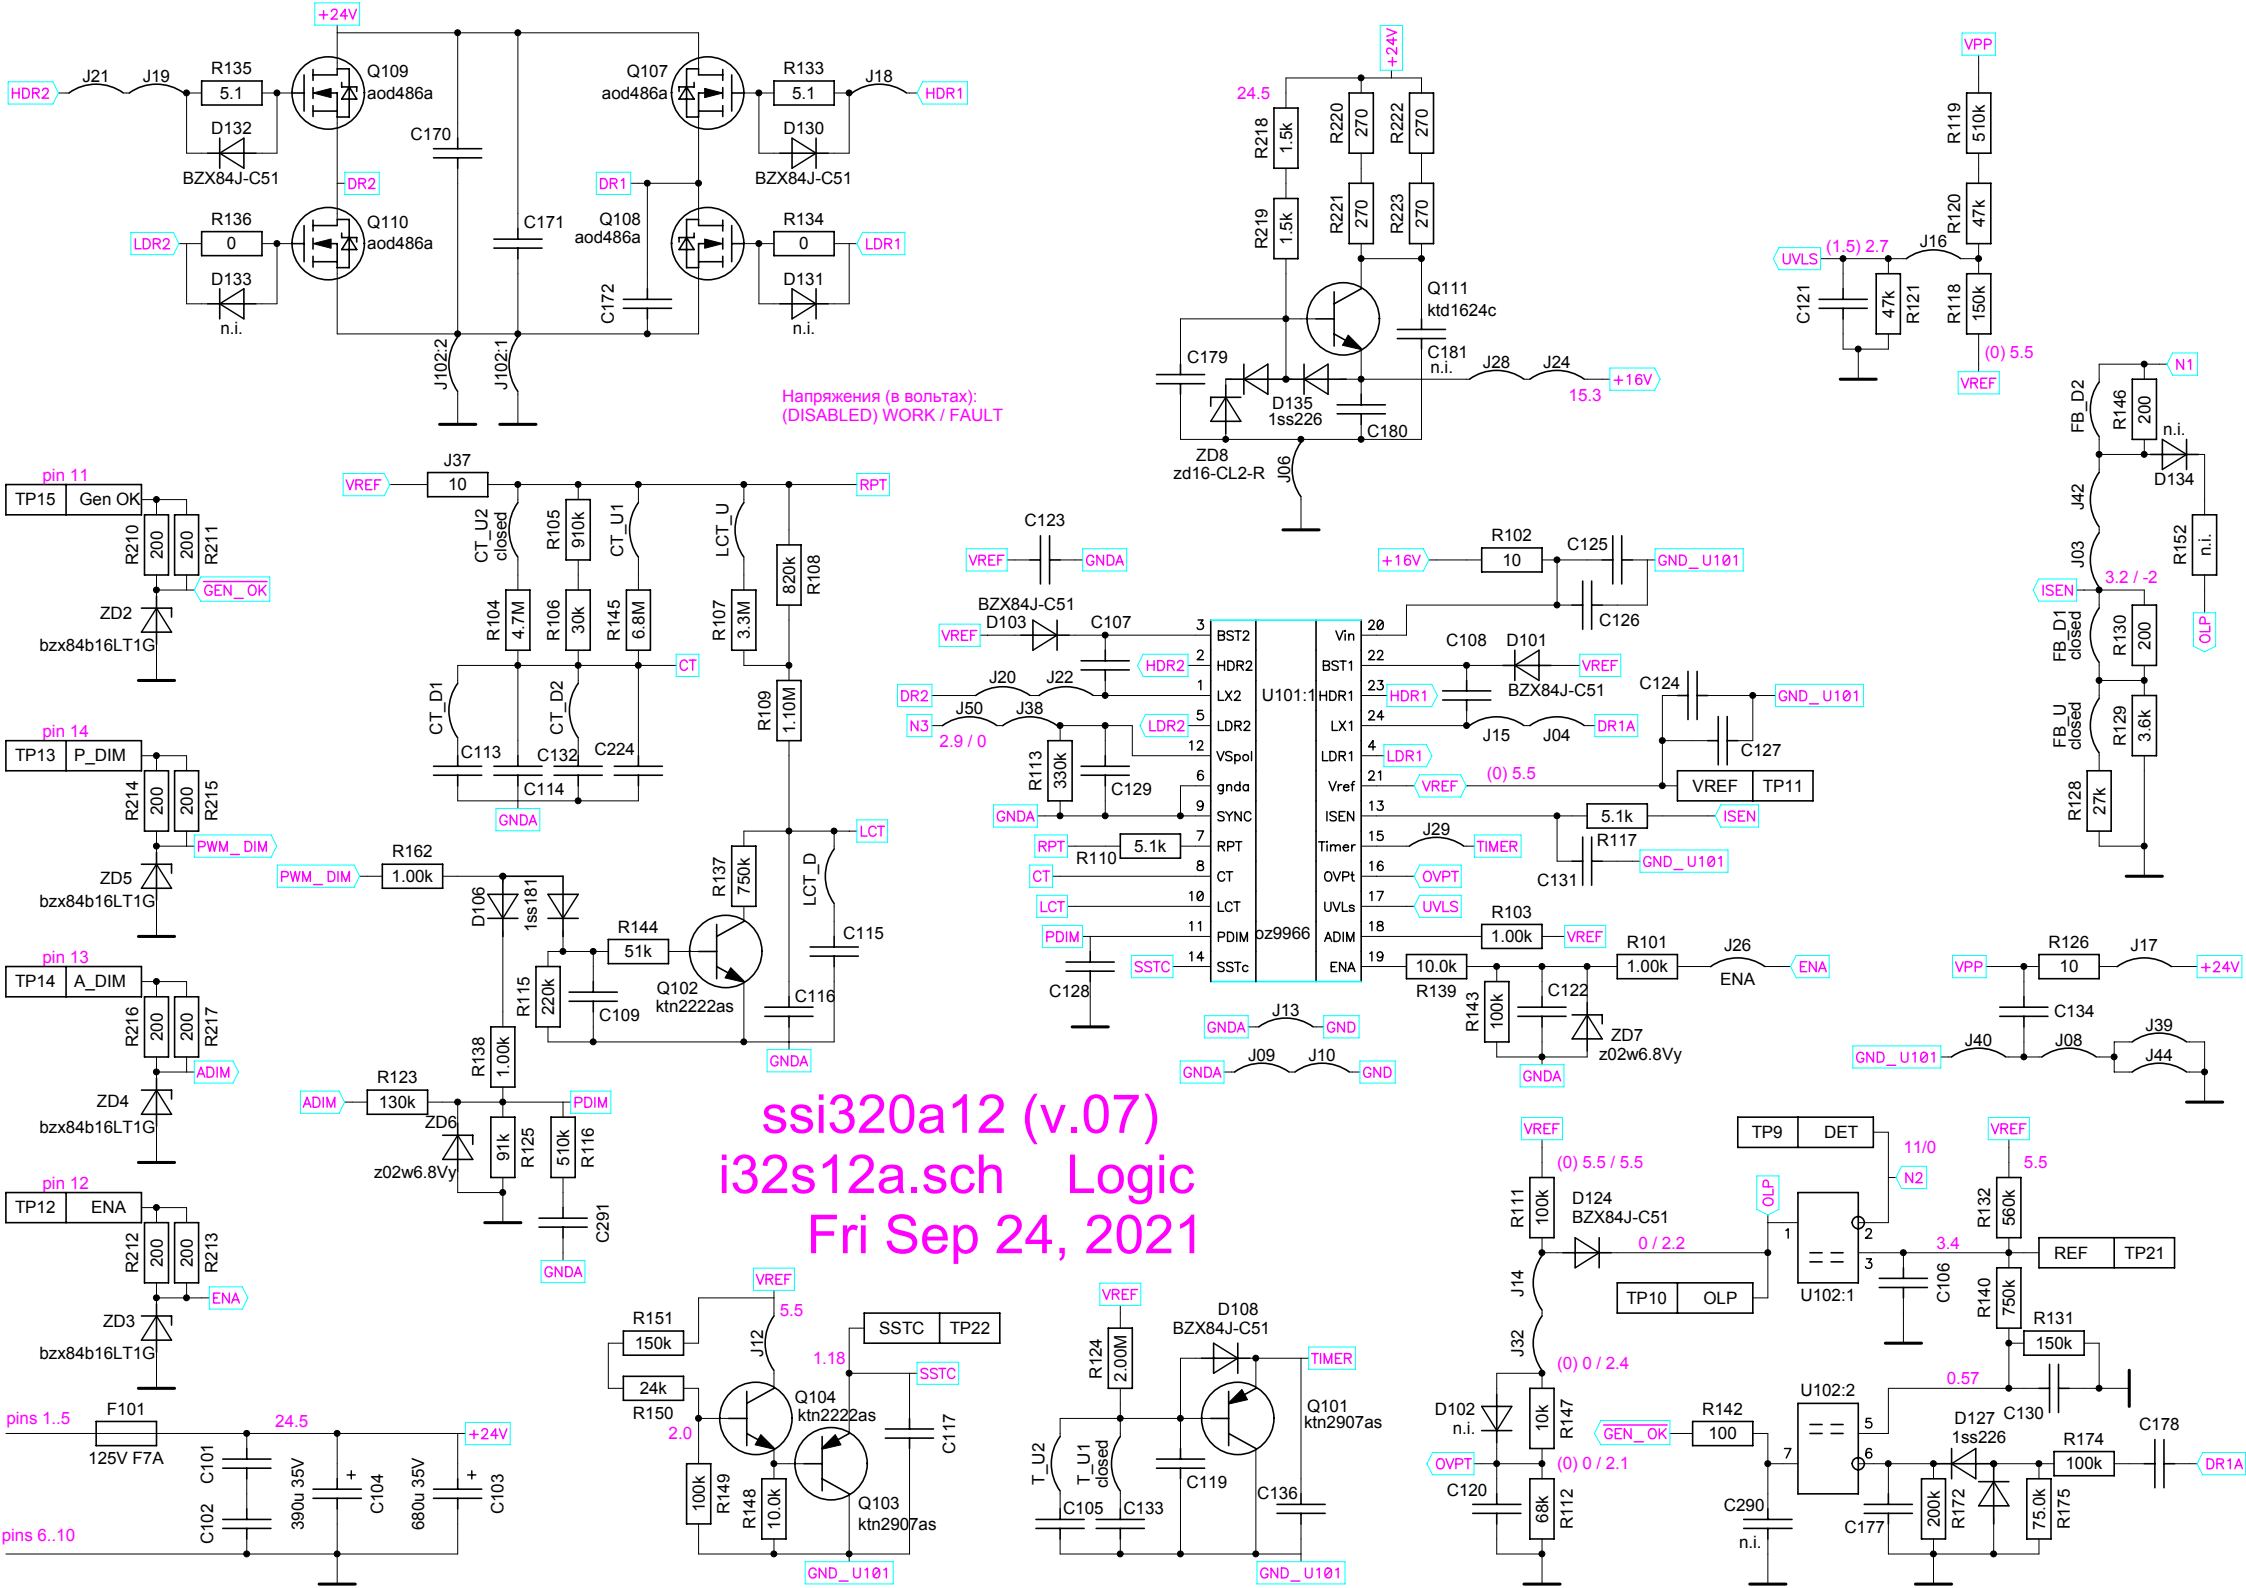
+24V
HDR2 J21 J19 R135 5.1 Q109 aod486a
D132 BZX84J-C51
DR2
LDR2 R136 0 Q110 aod486a
D133 n.i.
C170 C171
Q107 aod486a R133 5.1 J18 HDR1
D130 BZX84J-C51
DR1 Q108 aod486a R134 0 LDR1
C172 D131 n.i.
J102:2 J102:1

Напряжения (в вольтах):
(DISABLED) WORK / FAULT

+24V
24.5 R218 1.5k R220 270 R222 270
R219 1.5k R221 270 R223 270
Q111 ktd1624c
C179 C181 n.i. J28 J24 +16V
D135 1ss226 15.3
C180
ZD8 zd16-CL2-R J06

VPP R119 510k
UVLS (1.5) 2.7 J16 R120 47k
C121 47k R121 R118 150k
(0) 5.5
VREF
N1
FB_D2 R146 200 n.i.
D134
J42
R152 n.i.
J03
ISEN 3.2 / -2
FB_D1 closed R130 200 OLP
FB_U closed R129 3.6k
R128 27k

pin 11
TP15 Gen OK
R210 200 200 R211
GEN_OK
ZD2 bzx84b16LT1G
pin 14
TP13 P_DIM
R214 200 200 R215
PWM_DIM
ZD5 bzx84b16LT1G
pin 13
TP14 A_DIM
R216 200 200 R217
ADIM
ZD4 bzx84b16LT1G
pin 12
TP12 ENA
R212 200 200 R213
ENA
ZD3 bzx84b16LT1G

VREF J37 10 RPT
CT_U2 closed R105 910k CT_U1 LCT_U
820k R108
R104 4.7M R106 30k R145 6.8M R107 3.3M
CT
CT_D1 CT_D2 R109 1.10M
C113 C132 C224
C114
GNDA
LCT
PWM_DIM R162 1.00k
D106 1ss181 R137 750k LCT_D
R144 51k C115
R115 220k C109 Q102 ktn2222as C116
GNDA
R138 1.00k
ADIM R123 130k PDIM
ZD6 z02w6.8Vy 91k R125 510k R116
C291
GNDA

C123
VREF GNDA
BZX84J-C51
VREF D103 C107
DR2 J20 J22 HDR2
N3 J50 J38 LDR2
2.9 / 0
R113 330k C129
GNDA
RPT R110 5.1k
CT
LCT
PDIM
C128 SSTC
3 BST2 2 HDR2 1 LX2 5 LDR2 12 VSpol 6 gnda 9 SYNC 7 RPT 8 CT 10 LCT 11 PDIM 14 SSTc
U101:1 oz9966
Vin 20 BST1 22 HDR1 23 LX1 24 LDR1 4 Vref 21 ISEN 13 Timer 15 OVPt 16 UVLs 17 ADIM 18 ENA 19
+16V R102 10 C125 GND_U101
C126
C108 D101 VREF
HDR1 BZX84J-C51
C124 GND_U101
J15 J04 DR1A
LDR1 C127
VREF (0) 5.5 VREF TP11
5.1k ISEN
R117
J29 TIMER
C131 GND_U101
OVPT
UVLS
R103 1.00k VREF
10.0k R101 1.00k J26 ENA ENA
R139 R143 100k C122 ZD7 z02w6.8Vy
GNDA
GNDA J13 GND
GNDA J09 J10 GND

VPP R126 10 J17 +24V
C134
GND_U101 J40 J08 J39 J44

ssi320a12 (v.07)
i32s12a.sch Logic
Fri Sep 24, 2021

VREF
(0) 5.5 / 5.5
R111 100k D124 BZX84J-C51
0 / 2.2
TP9 DET 11/0
N2
OLP
1 2 3 U102:1
3.4
C106
TP10 OLP
VREF 5.5 R132 560k
REF TP21
R140 750k
R131 150k
J14 J32
(0) 0 / 2.4
0.57
D102 n.i. R147 10k
U102:2
GEN_OK R142 100 5 7 6
D127 1ss226 C130
R174 100k C178
DR1A
OVPT (0) 0 / 2.1
C120 68k R112
C290 n.i.
C177 200k R172 75.0k R175

VREF
R151 150k 5.5 J12
24k R150 1.18 SSTC TP22
Q104 ktn2222as SSTC
2.0 C117
100k R149 R148 10.0k Q103 ktn2907as
GND_U101

VREF
R124 2.00M D108 BZX84J-C51
TIMER
Q101 ktn2907as
T_U2 T_U1 closed C119
C105 C133 C136
GND_U101

pins 1..5 F101 24.5 +24V
125V F7A
C101 + + 
C102 390u 35V C104 680u 35V C103
pins 6..10